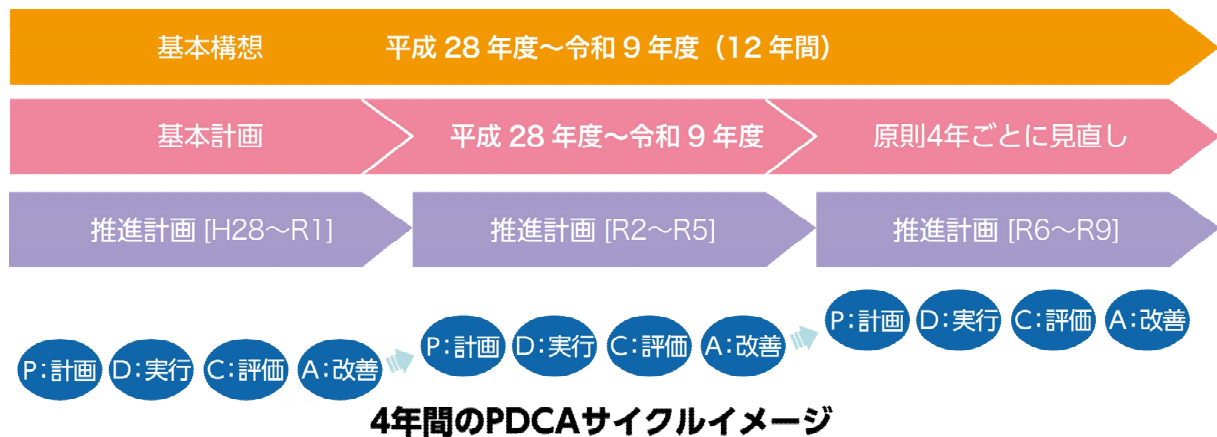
基本構想　平成 28 年度～令和 9 年度（12 年間）

基本計画　平成 28 年度～令和 9 年度　原則4年ごとに見直し

推進計画 [H28～R1]　推進計画 [R2～R5]　推進計画 [R6～R9]

P：計画　D：実行　C：評価　A：改善

P：計画　D：実行　C：評価　A：改善

P：計画　D：実行　C：評価　A：改善

4年間のPDCAサイクルイメージ